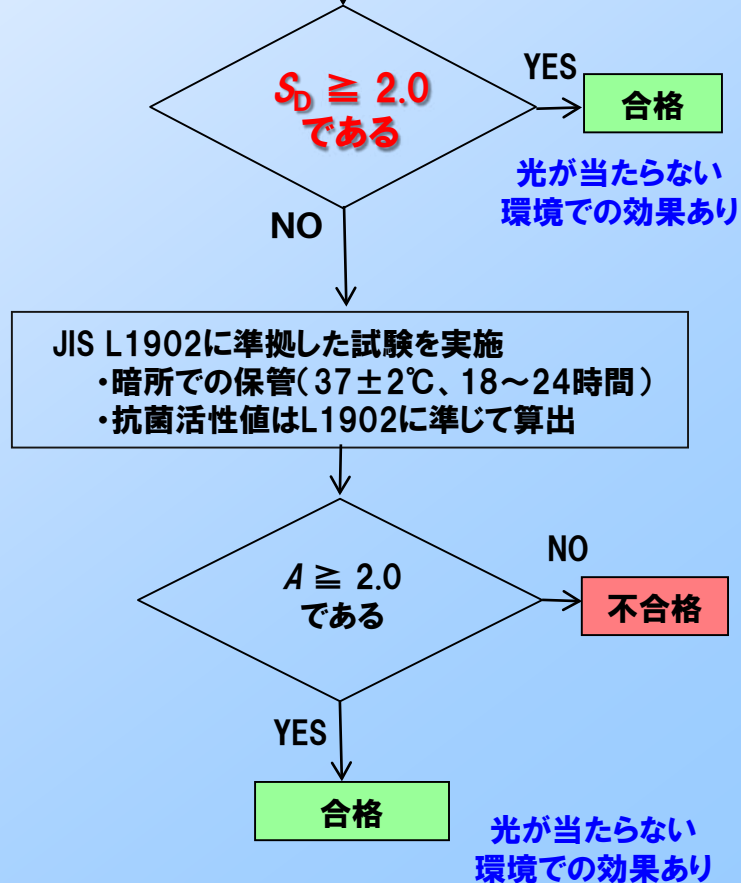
$S_D$ ≧ 2.0
である

YES

合格

光が当たらない
環境での効果あり

NO

JIS L1902に準拠した試験を実施
・暗所での保管（37±2℃、18～24時間）
・抗菌活性値はL1902に準じて算出

NO

$A$ ≧ 2.0
である

不合格

YES

合格

光が当たらない
環境での効果あり